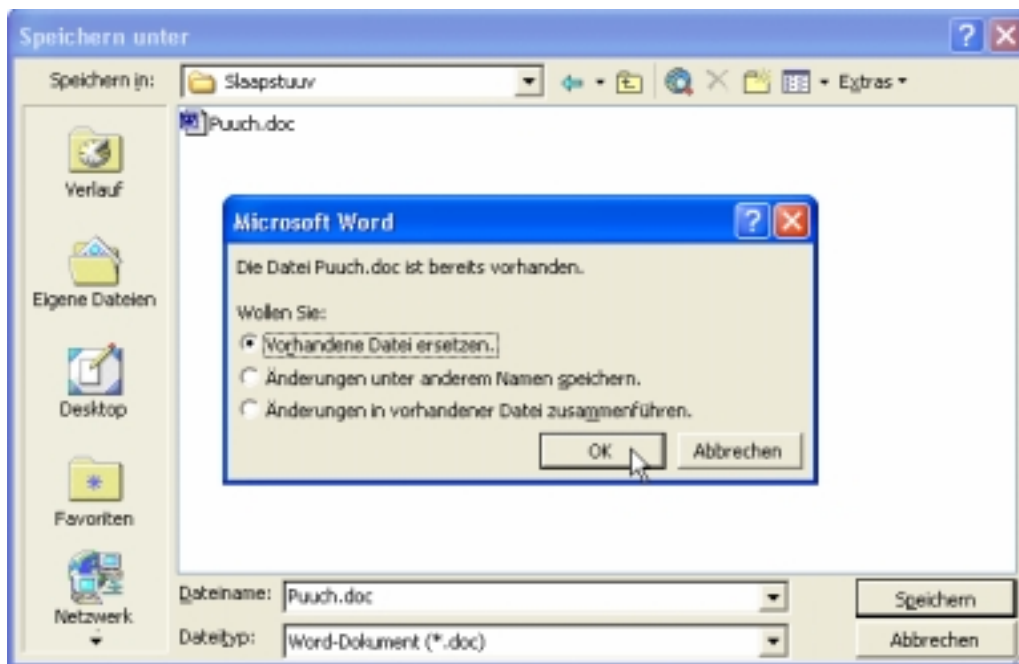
Speichern unter

Speichern in: Slaapstuuv

Extras

Puuch.doc

Verlauf

Eigene Dateien

Desktop

Favoriten

Netzwerk

Microsoft Word

Die Datei Puuch.doc ist bereits vorhanden.

Wollen Sie:

Vorhandene Datei ersetzen.

Änderungen unter anderem Namen speichern.

Änderungen in vorhandener Datei zusammenführen.

OK

Abbrechen

Dateiname: Puuch.doc

Dateityp: Word-Dokument (*.doc)

Speichern

Abbrechen